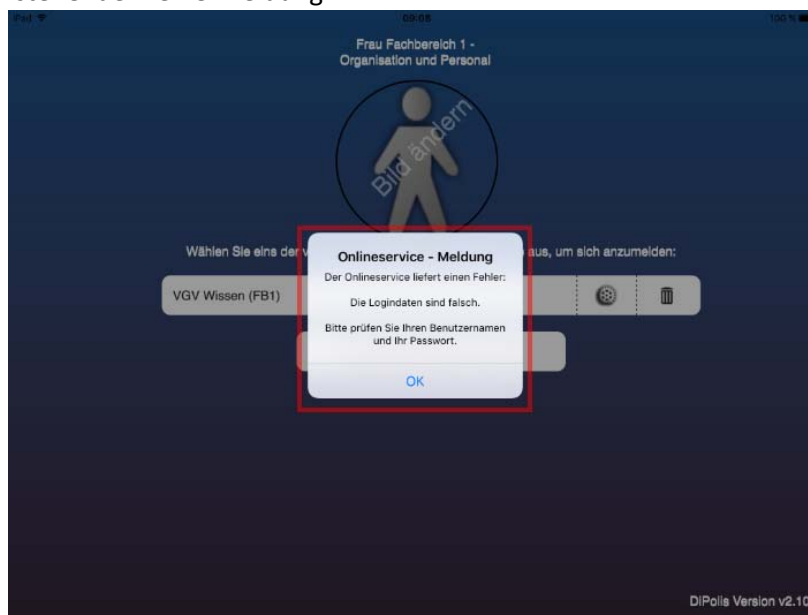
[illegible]

iPad
09:08
100 %

Frau Fachbereich 1 - Organisation und Personal

Bild ändern

Wählen Sie eins der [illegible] aus, um sich anzumelden:

VGV Wissen (FB1)

Onlineservice - Meldung

Der Onlineservice liefert einen Fehler:

Die Logindaten sind falsch.

Bitte prüfen Sie Ihren Benutzernamen und Ihr Passwort.

OK

DiPolis Version v2.10